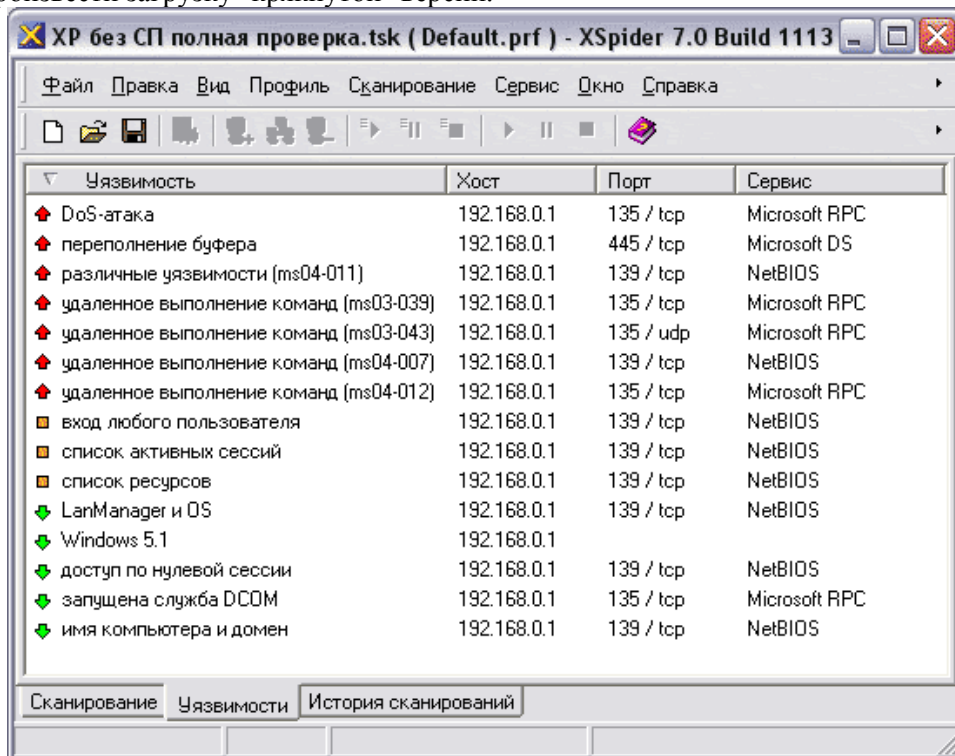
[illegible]

XP без СП полная проверка.tsk ( Default.prf ) - XSpider 7.0 Build 1113

Файл Правка Вид Профиль Сканирование Сервис Окно Справка

| Уязвимость | Хост | Порт | Сервис |
|---|---|---|---|
| DoS-атака | 192.168.0.1 | 135 / tcp | Microsoft RPC |
| переполнение буфера | 192.168.0.1 | 445 / tcp | Microsoft DS |
| различные уязвимости (ms04-011) | 192.168.0.1 | 139 / tcp | NetBIOS |
| удаленное выполнение команд (ms03-039) | 192.168.0.1 | 135 / tcp | Microsoft RPC |
| удаленное выполнение команд (ms03-043) | 192.168.0.1 | 135 / udp | Microsoft RPC |
| удаленное выполнение команд (ms04-007) | 192.168.0.1 | 139 / tcp | NetBIOS |
| удаленное выполнение команд (ms04-012) | 192.168.0.1 | 135 / tcp | Microsoft RPC |
| вход любого пользователя | 192.168.0.1 | 139 / tcp | NetBIOS |
| список активных сессий | 192.168.0.1 | 139 / tcp | NetBIOS |
| список ресурсов | 192.168.0.1 | 139 / tcp | NetBIOS |
| LanManager и OS | 192.168.0.1 | 139 / tcp | NetBIOS |
| Windows 5.1 | 192.168.0.1 | | |
| доступ по нулевой сессии | 192.168.0.1 | 139 / tcp | NetBIOS |
| запущена служба DCOM | 192.168.0.1 | 135 / tcp | Microsoft RPC |
| имя компьютера и домен | 192.168.0.1 | 139 / tcp | NetBIOS |

Сканирование | Уязвимости | История сканирований